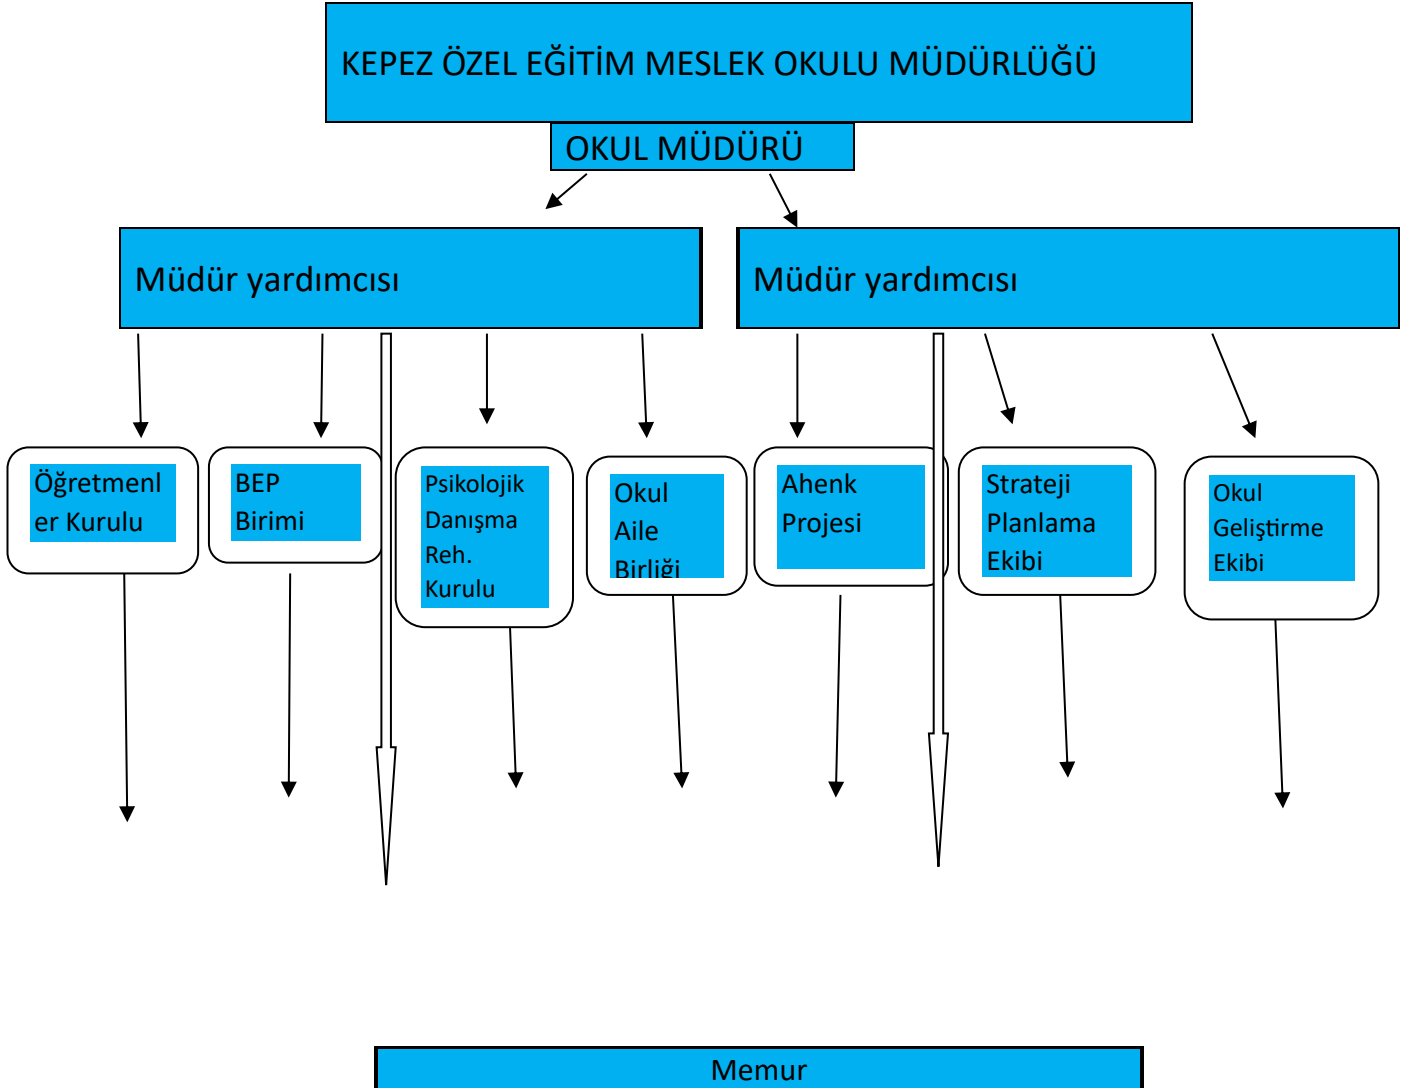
KEPEZ ÖZEL EĞİTİM MESLEK OKULU MÜDÜRLÜĞÜ

OKUL MÜDÜRÜ

Müdür yardımcısı

Müdür yardımcısı

Öğretmenler Kurulu

BEP Birimi

Psikolojik Danışma Reh. Kurulu

Okul Aile Birliği

Ahenk Projesi

Strateji Planlama Ekibi

Okul Geliştirme Ekibi

Memur